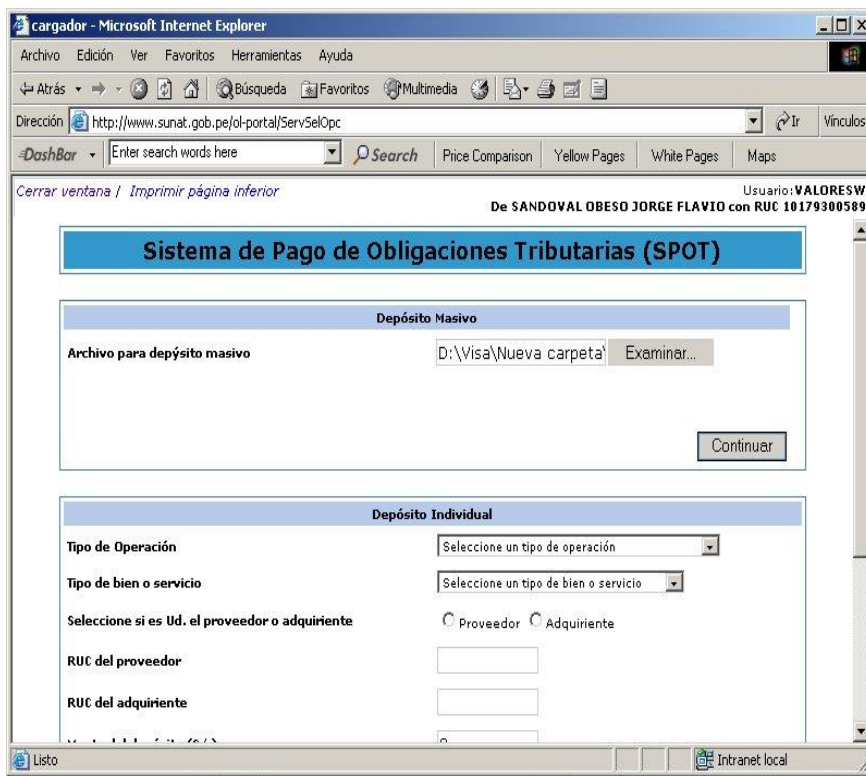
cargador - Microsoft Internet Explorer

Archivo Edición Ver Favoritos Herramientas Ayuda

Atrás Búsqueda Favoritos Multimedia

Dirección http://www.sunat.gob.pe/ol-portal/ServSelOpc Ir Vínculos

DashBar Enter search words here Search Price Comparison Yellow Pages White Pages Maps

Cerrar ventana / Imprimir página inferior

Usuario: VALORESW
De SANDOVAL OBESO JORGE FLAVIO con RUC 10179300589

Sistema de Pago de Obligaciones Tributarias (SPOT)

Depósito Masivo

Archivo para depýsito masivo D:\Visa\Nueva carpeta\ Examinar...

Continuar

Depósito Individual

Tipo de Operación Seleccione un tipo de operación

Tipo de bien o servicio Seleccione un tipo de bien o servicio

Seleccione si es Ud. el proveedor o adquiriente Proveedor Adquiriente

RUC del proveedor

RUC del adquiriente

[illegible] 0

Listo Intranet local